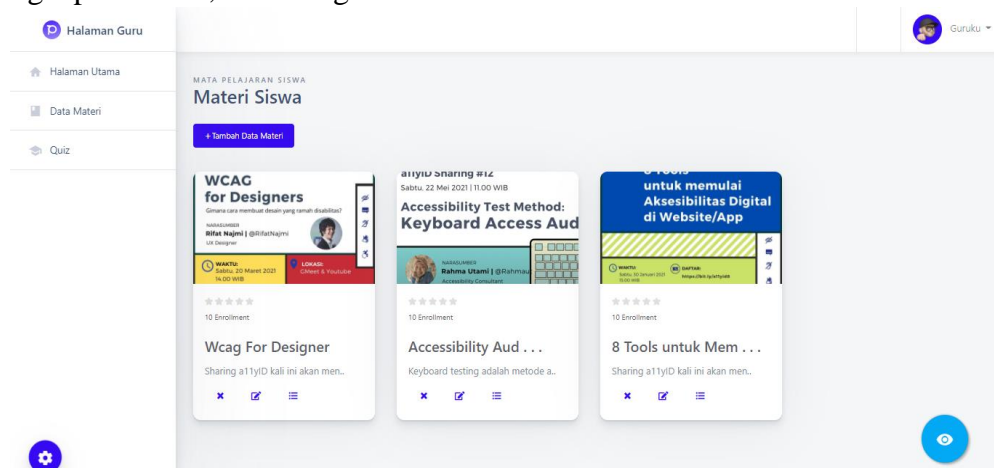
Halaman Guru

Guruku

Halaman Utama

Data Materi

Quiz

MATA PELAJARAN SISWA

Materi Siswa

+ Tambah Data Materi

WCAG for Designers

Gimana cara membuat desain yang ramah disabilitas?

NARASUMBER
Rifat Najmi | @RifatNajmi
UX Designer

WAKTU:
Sabtu, 20 Maret 2021
14.00 WIB

LOKASI:
GMeet & Youtube

10 Enrollment

Wcag For Designer

Sharing a11yID kali ini akan men..

a11yID Sharing #12

Sabtu, 22 Mei 2021 | 11.00 WIB

Accessibility Test Method: Keyboard Access Aud

NARASUMBER
Rahma Utami | @Rahmau
Accessibility Consultant

10 Enrollment

Accessibility Aud . . .

Keyboard testing adalah metode a..

untuk memulai Aksesibilitas Digital di Website/App

WAKTU:
Sabtu, 30 Januari 2021

DAFTAR:

10 Enrollment

8 Tools untuk Mem . . .

Sharing a11yID kali ini akan men..